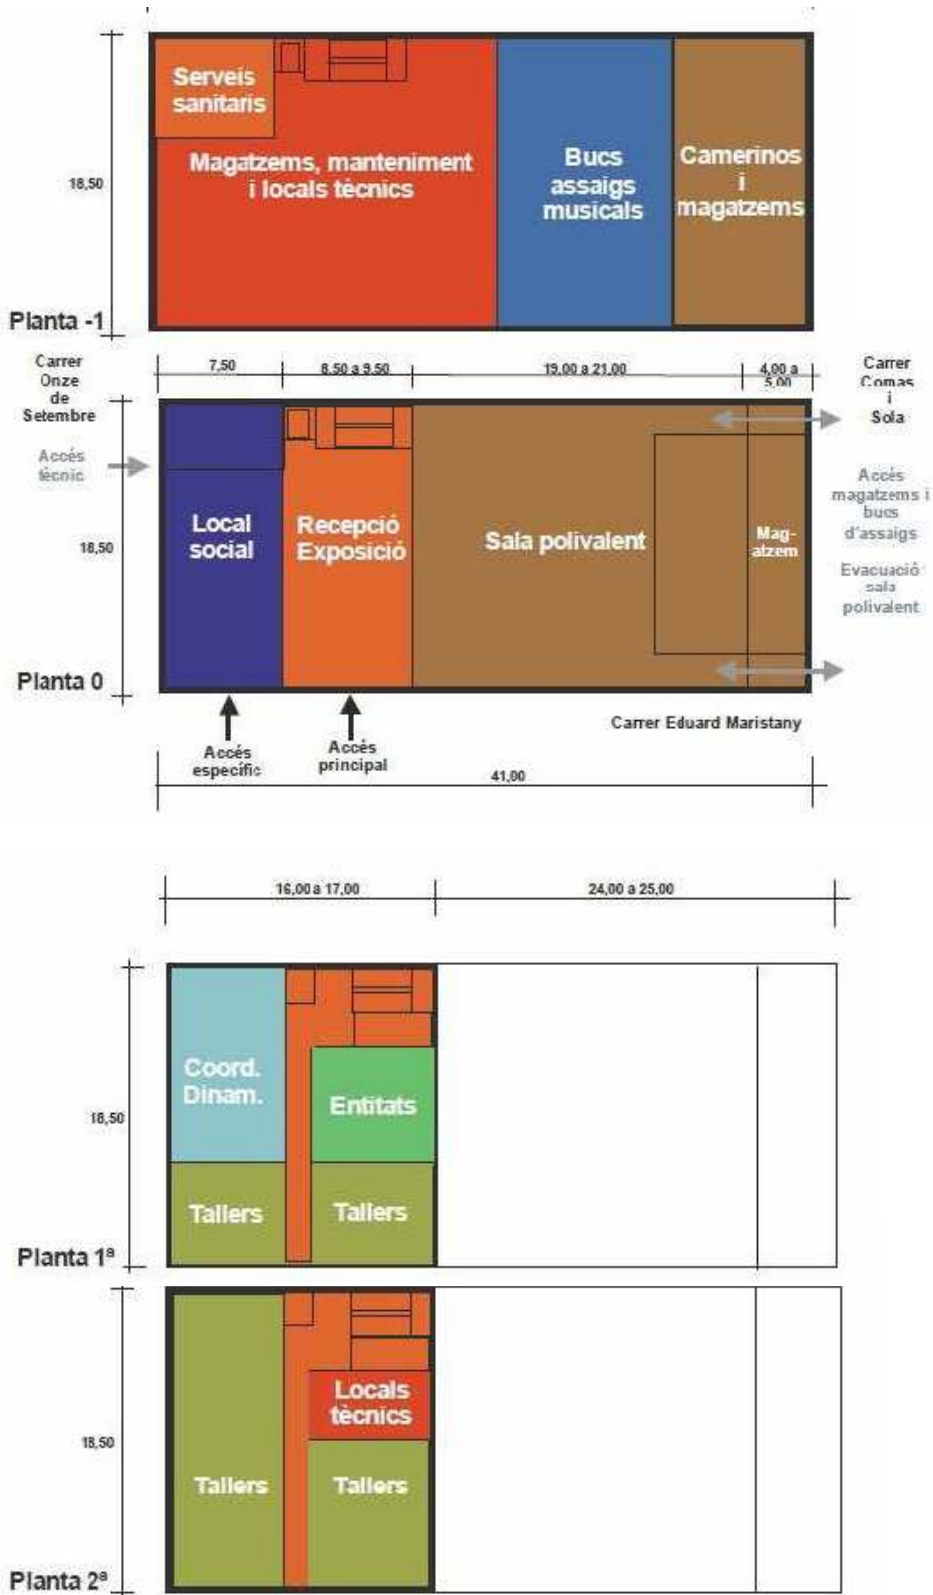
Serveis sanitaris

Magatzems, manteniment i locals tècnics

Bucs assaigs musicals

Camerinos i magatzems

18,50

Planta -1

Carrer Onze de Setembre

7,50

8,50 a 9,50

19,00 a 21,00

4,00 a 5,00

Carrer Comas i Sola

Accés tècnic

18,50

Local social

Recepció Exposició

Sala polivalent

Magatzem

Accés magatzems i bucs d'assaigs

Evacuació sala polivalent

Planta 0

Carrer Eduard Maristany

Accés específic

Accés principal

41,00

16,00 a 17,00

24,00 a 25,00

18,50

Coord. Dinam.

Entitats

Tallers

Tallers

Planta 1ª

18,50

Locals tècnics

Tallers

Tallers

Planta 2ª